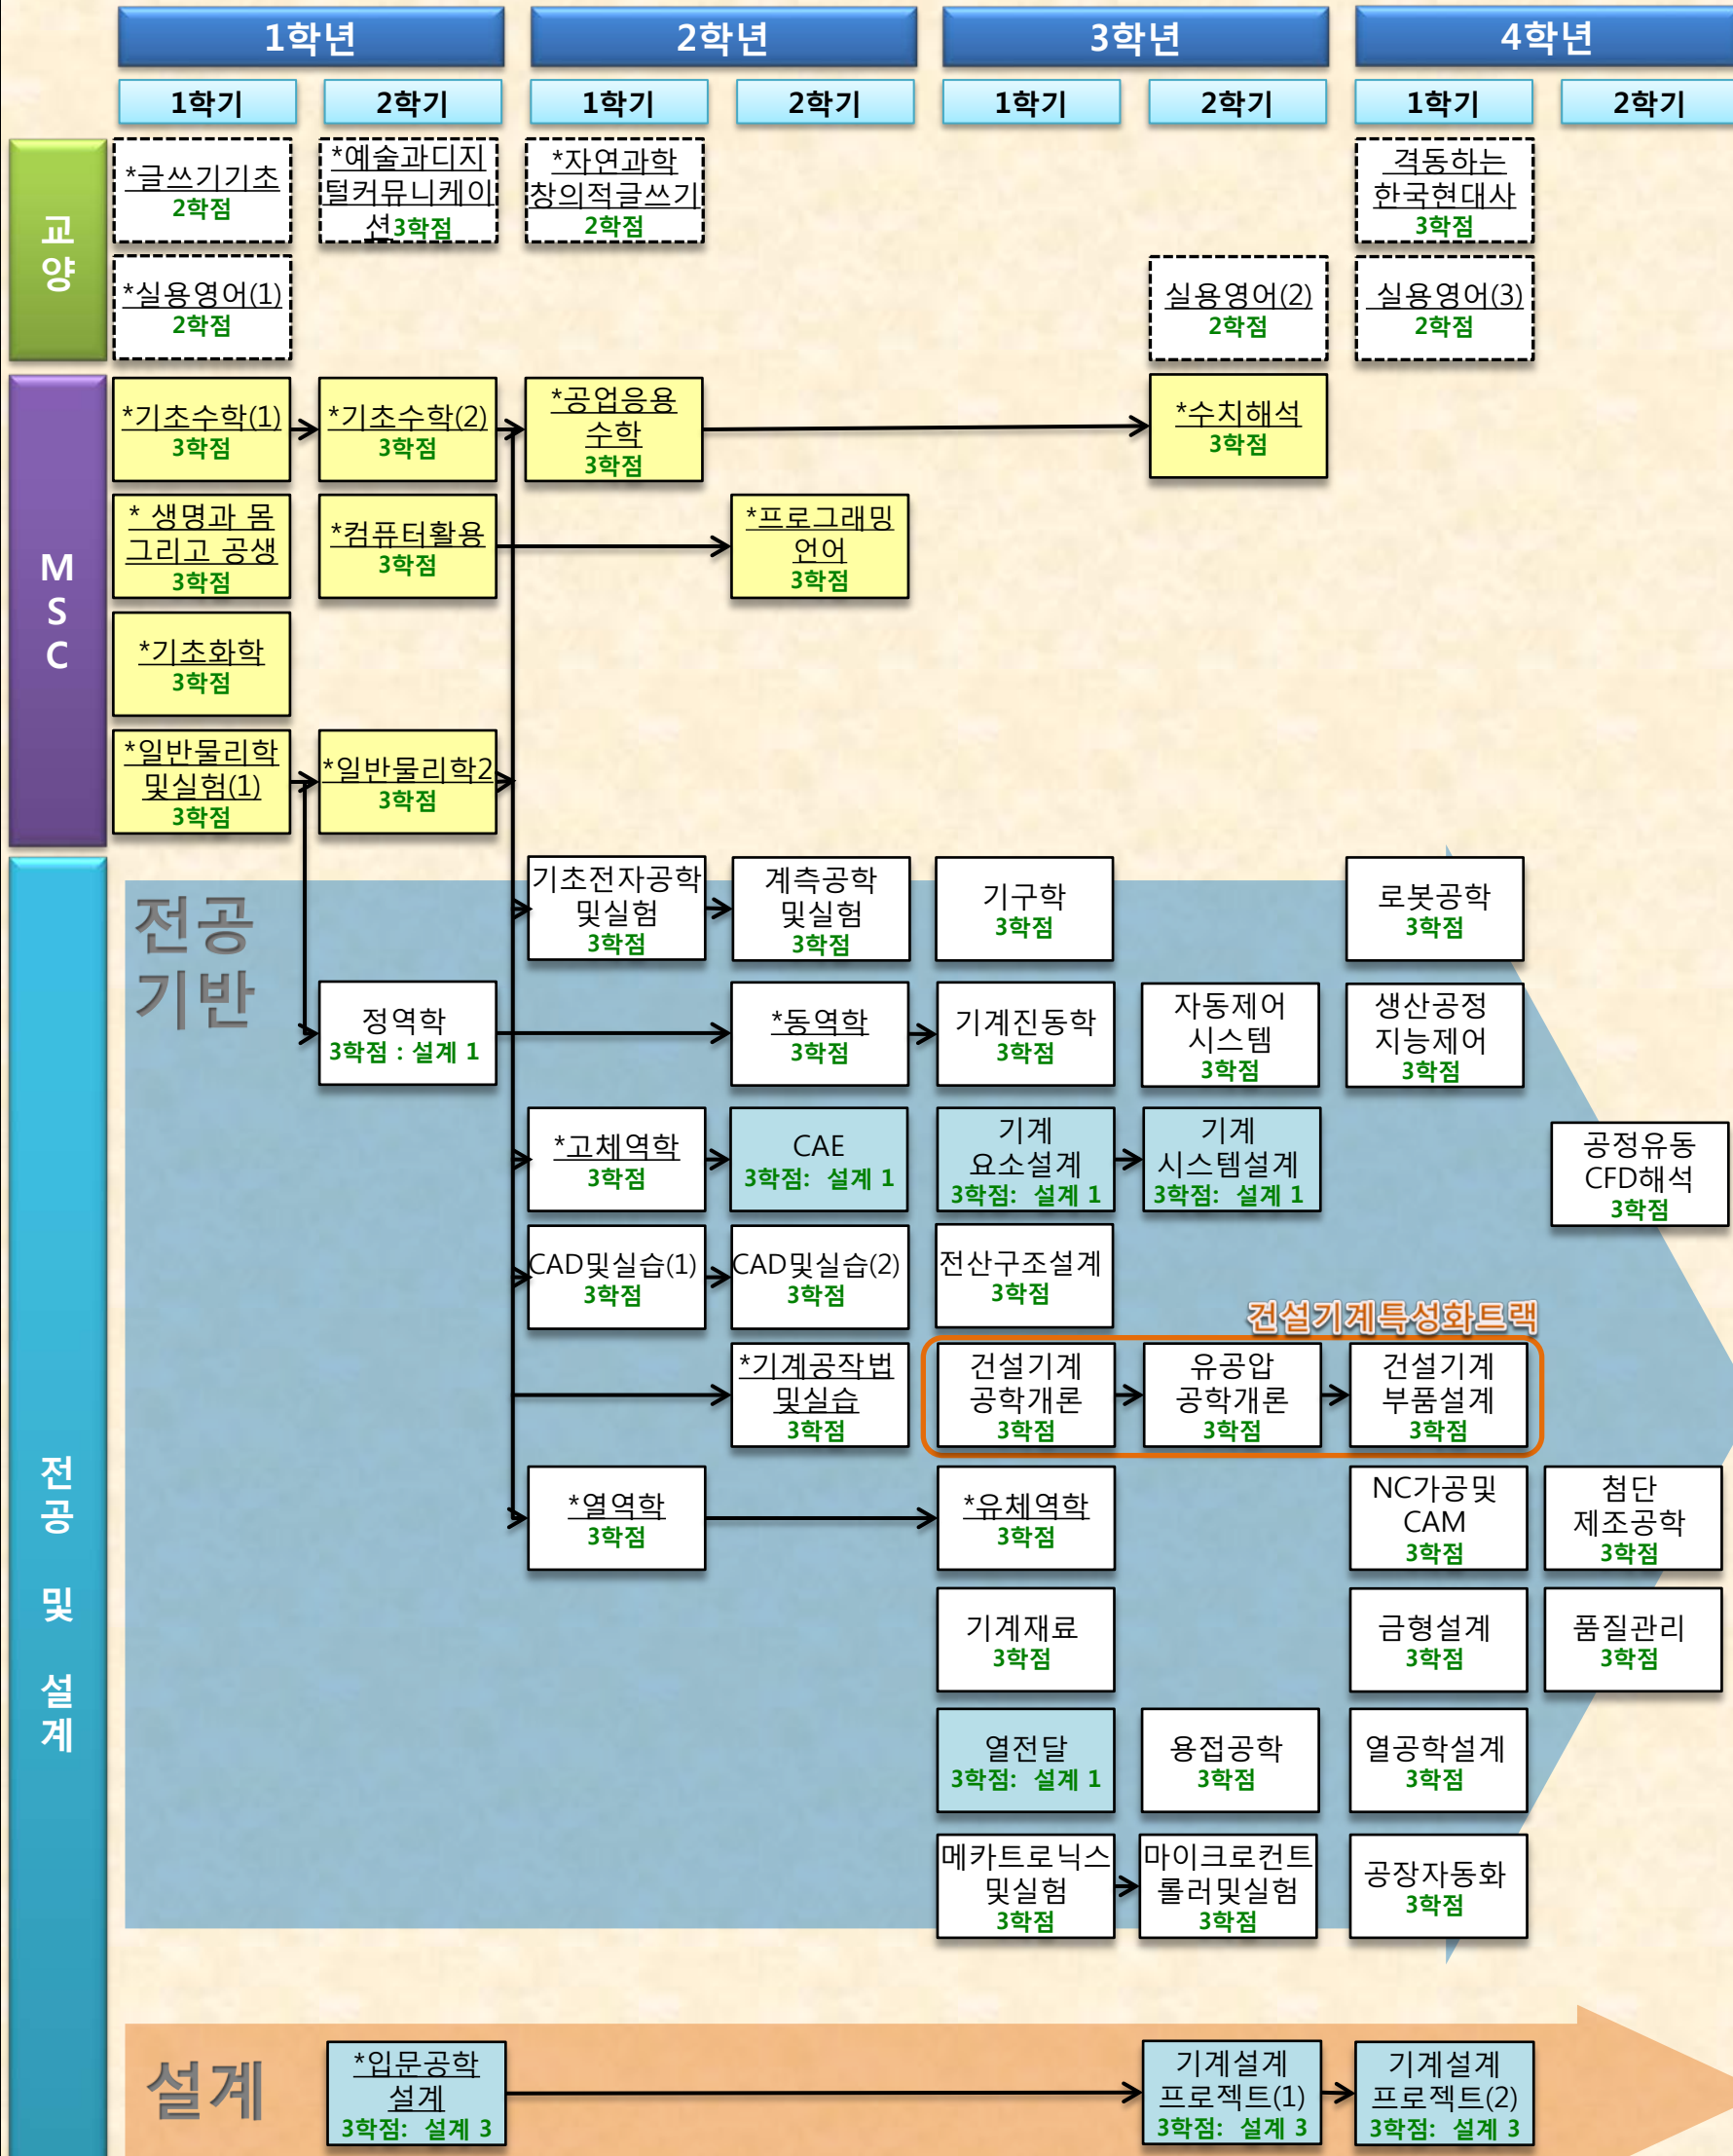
1학년 2학년 3학년 4학년

1학기 2학기 1학기 2학기 1학기 2학기 1학기 2학기

교양

*글쓰기기초 2학점

*예술과디지털커뮤니케이션 3학점

*자연과학창의적글쓰기 2학점

격동하는 한국현대사 3학점

*실용영어(1) 2학점

실용영어(2) 2학점

실용영어(3) 2학점

MSC

*기초수학(1) 3학점

*기초수학(2) 3학점

*공업응용수학 3학점

*수치해석 3학점

* 생명과 몸 그리고 공생 3학점

*컴퓨터활용 3학점

*프로그래밍언어 3학점

*기초화학 3학점

*일반물리학및실험(1) 3학점

*일반물리학2 3학점

전공 및 설계

전공기반

기초전자공학및실험 3학점

계측공학및실험 3학점

기구학 3학점

로봇공학 3학점

정역학 3학점 : 설계 1

*동역학 3학점

기계진동학 3학점

자동제어시스템 3학점

생산공정지능제어 3학점

*고체역학 3학점

CAE 3학점: 설계 1

기계요소설계 3학점: 설계 1

기계시스템설계 3학점: 설계 1

공정유동CFD해석 3학점

CAD및실습(1) 3학점

CAD및실습(2) 3학점

전산구조설계 3학점

건설기계특성화트랙

*기계공작법및실습 3학점

건설기계공학개론 3학점

유공압공학개론 3학점

건설기계부품설계 3학점

*열역학 3학점

*유체역학 3학점

NC가공및CAM 3학점

첨단제조공학 3학점

기계재료 3학점

금형설계 3학점

품질관리 3학점

열전달 3학점: 설계 1

용접공학 3학점

열공학설계 3학점

메카트로닉스및실험 3학점

마이크로컨트롤러및실험 3학점

공장자동화 3학점

설계

*입문공학설계 3학점: 설계 3

기계설계프로젝트(1) 3학점: 설계 3

기계설계프로젝트(2) 3학점: 설계 3